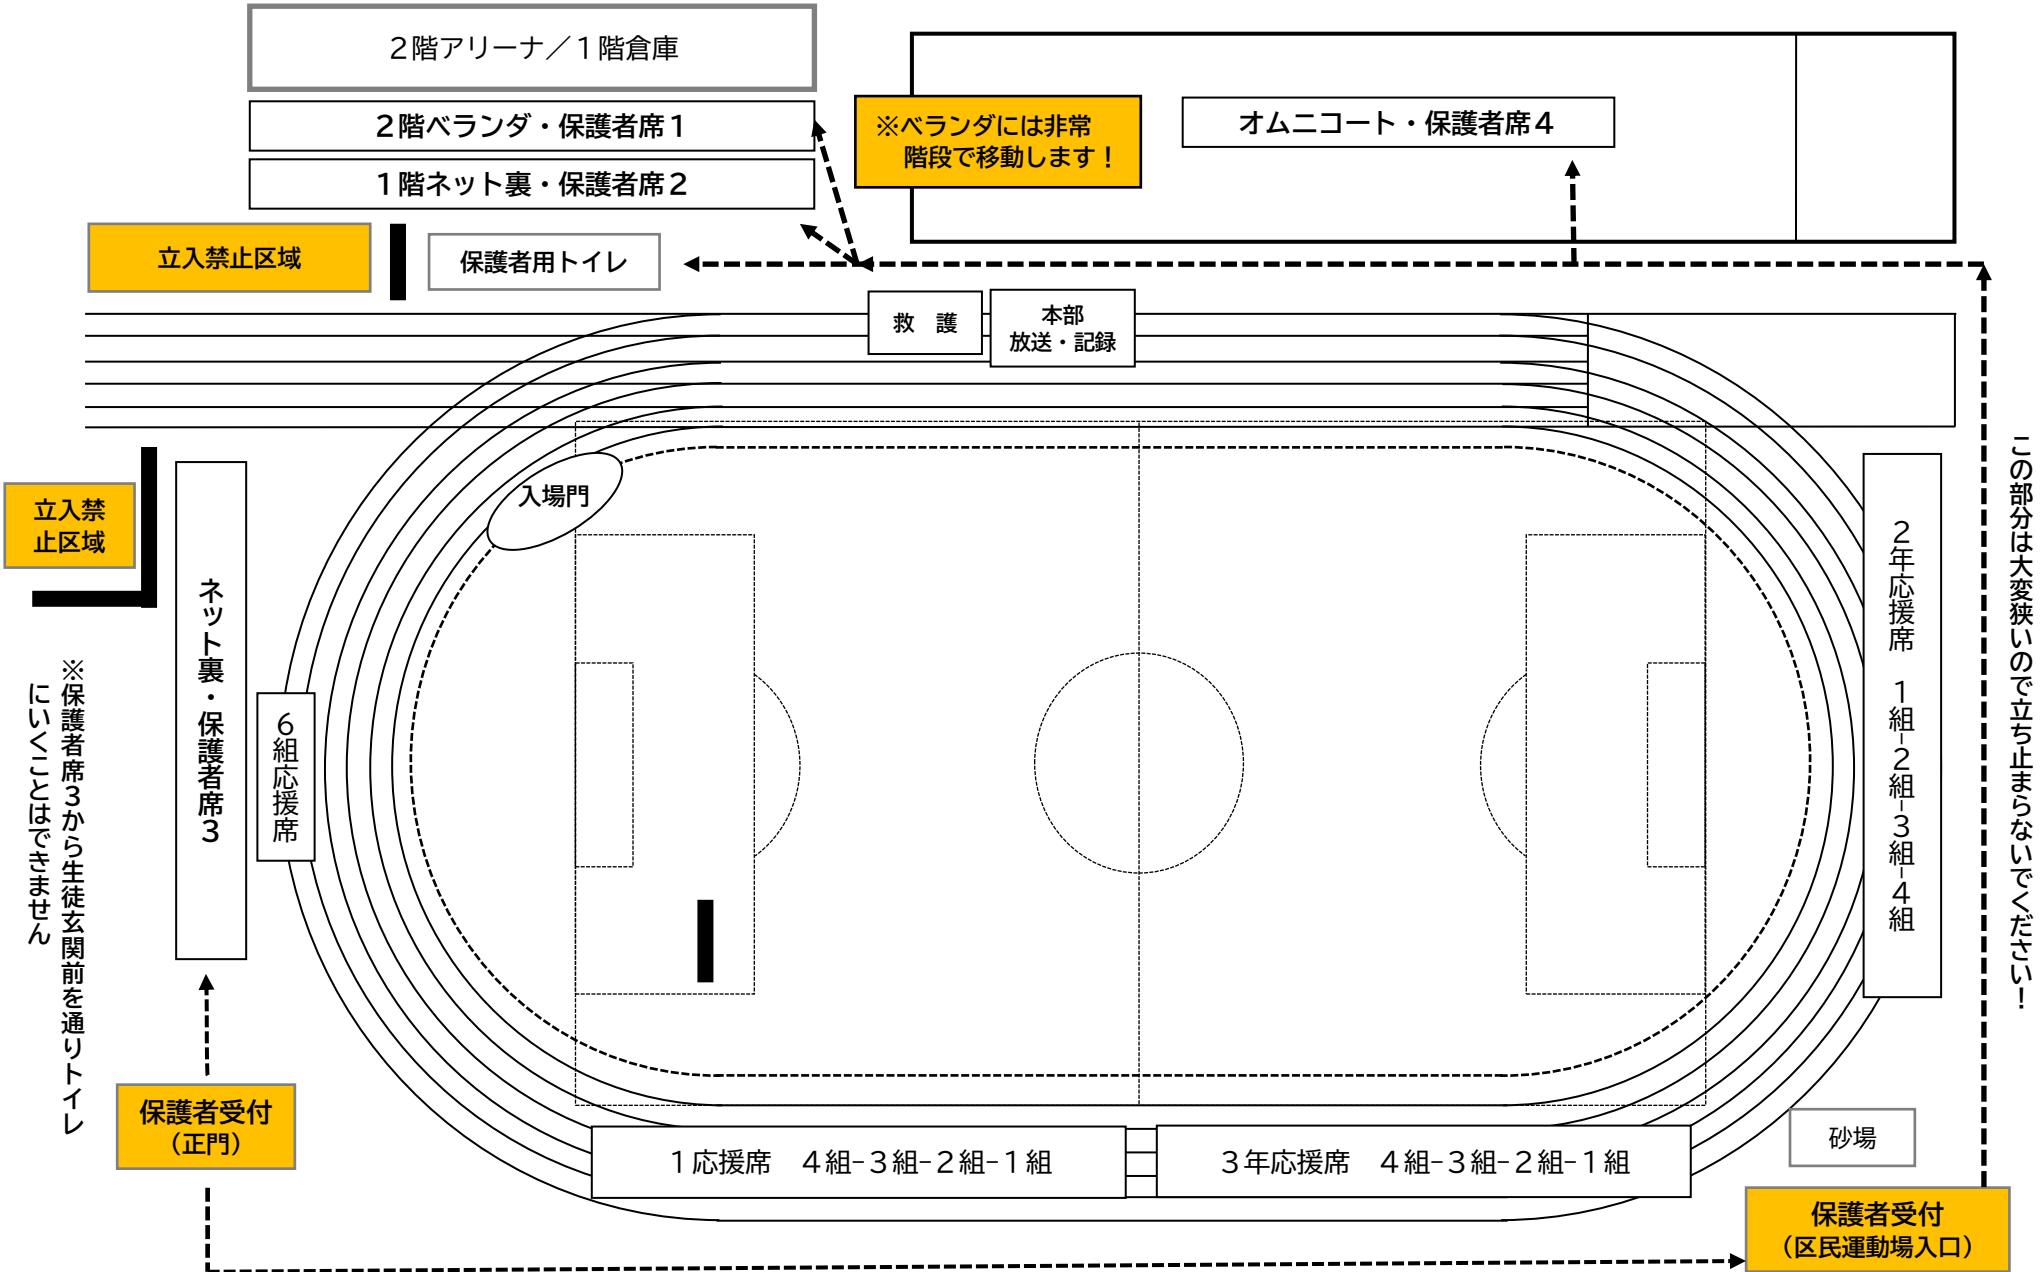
２階アリーナ／１階倉庫

２階ベランダ・保護者席１

１階ネット裏・保護者席２

※ベランダには非常階段で移動します！

オムニコート・保護者席４

立入禁止区域

保護者用トイレ

救　護

本部
放送・記録

立入禁止区域

入場門

ネット裏・保護者席３

６組応援席

※保護者席３から生徒玄関前を通りトイレにいくことはできません

２年応援席　１組-２組-３組-４組

この部分は大変狭いので立ち止まらないでください！

砂場

保護者受付
（正門）

１応援席　４組-３組-２組-１組

３年応援席　４組-３組-２組-１組

保護者受付
（区民運動場入口）